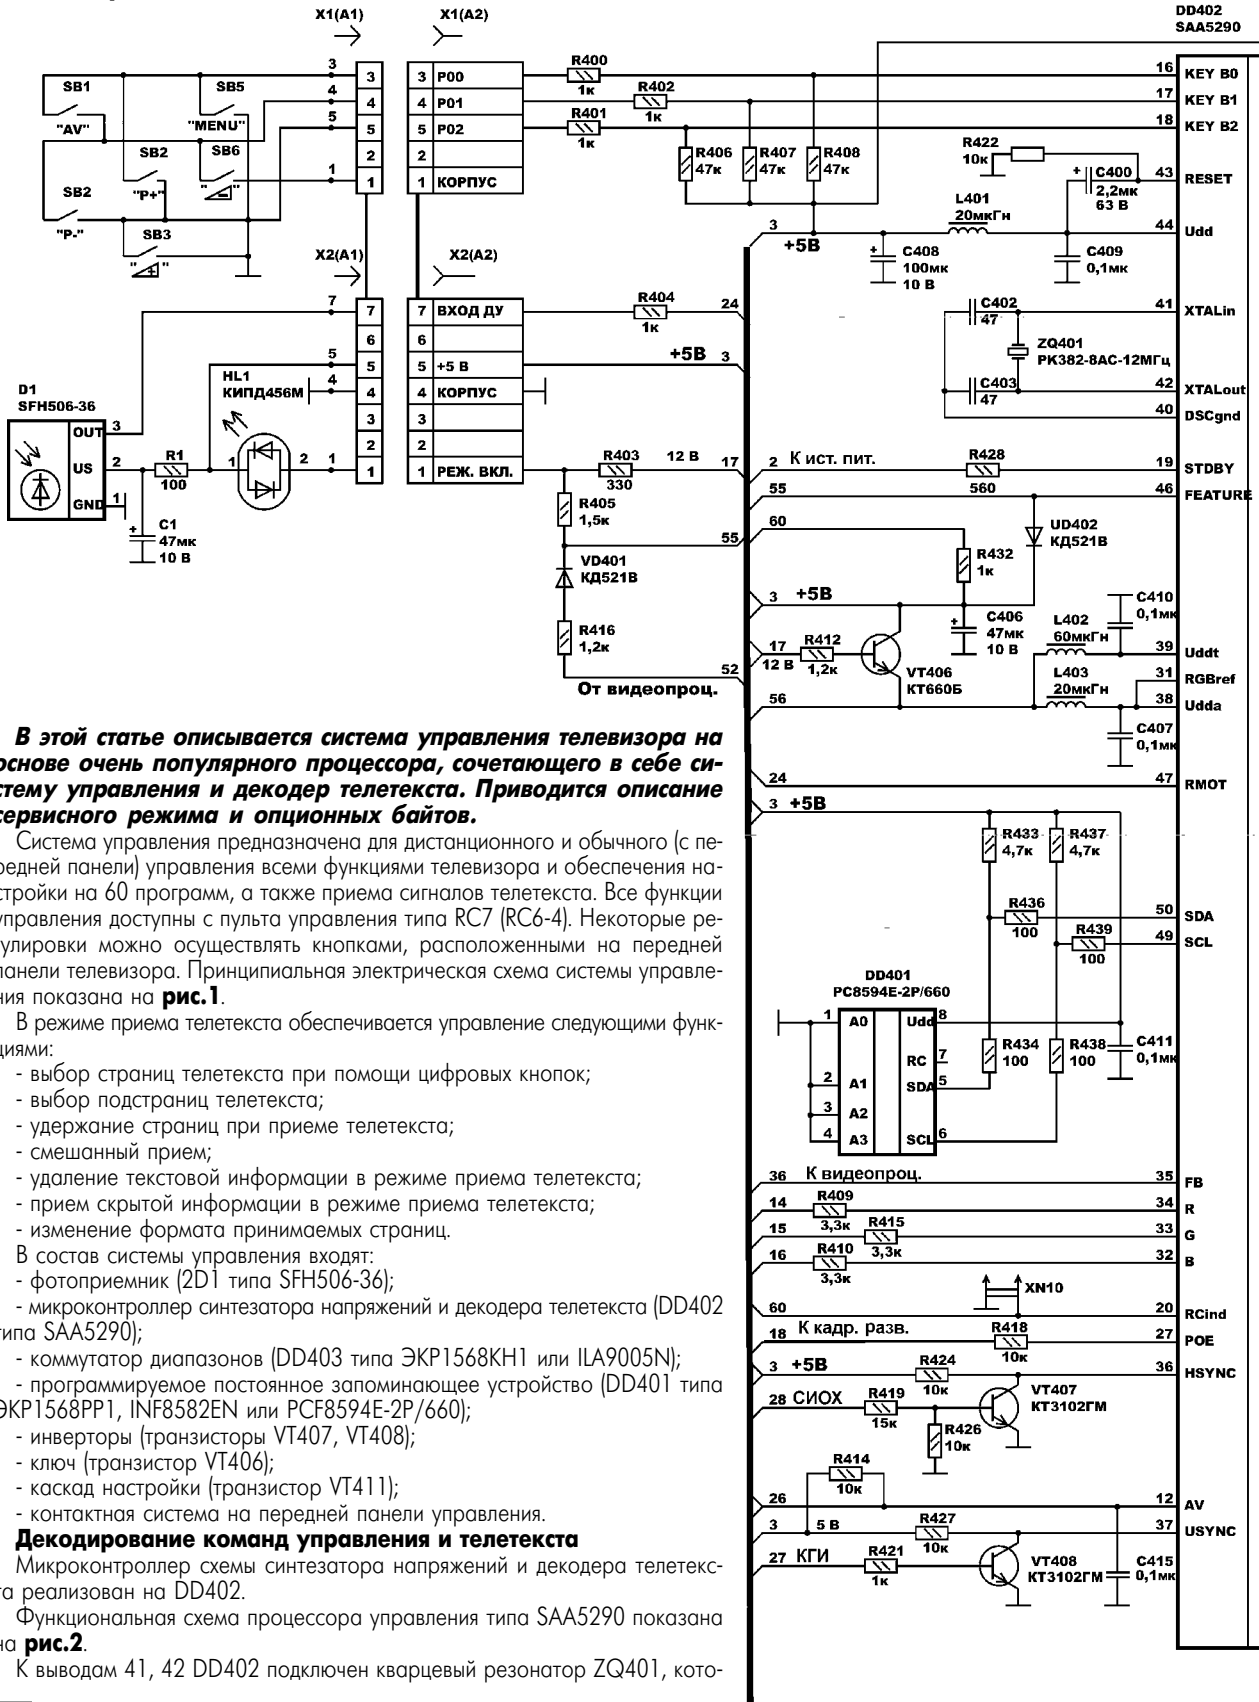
X1(A1)
X1(A2)
DD402
SAA5290
SB1
SB5
"AV"
"MENU"
SB2
SB6
"P+"
SB2
"P-"
SB3
3
4
5
1
3
4
5
2
1
3 P00
4 P01
5 P02
2
1 КОРПУС
R400 1к
R402 1к
R401 1к
R406 47к
R407 47к
R408 47к
16 KEY B0
17 KEY B1
18 KEY B2
R422 10к
C400 2,2мк 63 В
43 RESET
L401 20мкГн
44 Udd
3 +5В
C408 100мк 10 В
C409 0,1мк
X2(A1)
X2(A2)
7
7
6
5
4
3
2
1
7 ВХОД ДУ
6
5 +5 В
4 КОРПУС
3
2
1 РЕЖ. ВКЛ.
R404 1к
24
+5В 3
C402 47
ZQ401 РК382-8АС-12МГц
C403 47
41 XTALin
42 XTALout
40 DSCgnd
D1
SFH506-36
OUT
US
GND
3
2
1
HL1
КИПД456М
R1 100
C1 47мк 10 В
R403 330
12 В
17
2 К ист. пит.
R428 560
19 STDBY
55
46 FEATURE
R405 1,5к
55
60
UD402 КД521В
R432 1к
VD401 КД521В
3 +5В
C406 47мк 10 В
C410 0,1мк
R416 1,2к
17 12 В
R412 1,2к
VT406 КТ660Б
L402 60мкГн
39 Uddt
L403 20мкГн
31 RGBref
52
От видеопроц.
56
38 Udda
C407 0,1мк
24
47 RMOT
3 +5В
R433 4,7к
R437 4,7к
R436 100
50 SDA
R439 100
49 SCL
DD401
PC8594E-2P/660
1 A0
Udd 8
RC 7
2 A1
SDA 5
3 A2
4 A3
SCL 6
R434 100
R438 100
C411 0,1мк
36 К видеопроц.
35 FB
14 R409 3,3к
34 R
15 R415 3,3к
33 G
16 R410 3,3к
32 B
XN10
60
20 RCind
18 К кадр. разв.
R418 10к
27 POE
3 +5В
R424 10к
36 HSYNC
28 СИОХ
R419 15к
VT407 КТ3102ГМ
R426 10к
R414 10к
26
12 AV
3 5 В
R427 10к
37 USYNC
27 КГИ
R421 1к
VT408 КТ3102ГМ
C415 0,1мк

В этой статье описывается система управления телевизора на основе очень популярного процессора, сочетающего в себе систему управления и декодер телетекста. Приводится описание сервисного режима и опционных байтов.

Система управления предназначена для дистанционного и обычного (с передней панели) управления всеми функциями телевизора и обеспечения настройки на 60 программ, а также приема сигналов телетекста. Все функции управления доступны с пульта управления типа RC7 (RC6-4). Некоторые регулировки можно осуществлять кнопками, расположенными на передней панели телевизора. Принципиальная электрическая схема системы управления показана на рис.1.

В режиме приема телетекста обеспечивается управление следующими функциями:
- выбор страниц телетекста при помощи цифровых кнопок;
- выбор подстраниц телетекста;
- удержание страниц при приеме телетекста;
- смешанный прием;
- удаление текстовой информации в режиме приема телетекста;
- прием скрытой информации в режиме приема телетекста;
- изменение формата принимаемых страниц.
В состав системы управления входят:
- фотоприемник (2D1 типа SFH506-36);
- микроконтроллер синтезатора напряжений и декодера телетекста (DD402 типа SAA5290);
- коммутатор диапазонов (DD403 типа ЭКР1568КН1 или ILA9005N);
- программируемое постоянное запоминающее устройство (DD401 типа ЭКР1568РР1, INF8582EN или PCF8594E-2P/660);
- инверторы (транзисторы VT407, VT408);
- ключ (транзистор VT406);
- каскад настройки (транзистор VT411);
- контактная система на передней панели управления.

Декодирование команд управления и телетекста

Микроконтроллер схемы синтезатора напряжений и декодера телетекста реализован на DD402.

Функциональная схема процессора управления типа SAA5290 показана на рис.2.

К выводам 41, 42 DD402 подключен кварцевый резонатор ZQ401, кото-